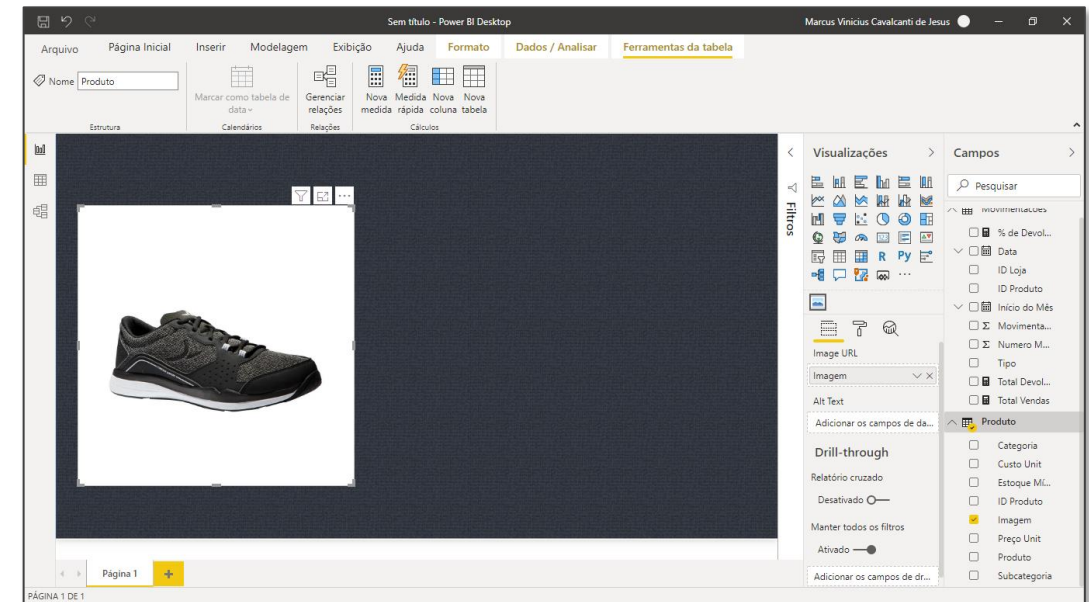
Sem título - Power BI Desktop

Marcus Vinicius Cavalcanti de Jesus

Arquivo Página Inicial Inserir Modelagem Exibição Ajuda Formato Dados / Analisar Ferramentas da tabela

Nome Produto

Estrutura

Marcar como tabela de data

Calendários

Gerenciar relações

Relações

Nova medida Medida rápida Nova coluna Nova tabela

Cálculos

Filtros

Visualizações

R Py ...

Image URL

Imagem

Alt Text

Adicionar os campos de da...

Drill-through

Relatório cruzado

Desativado

Manter todos os filtros

Ativado

Adicionar os campos de dr...

Campos

Pesquisar

Movimentacoes

% de Devol...

Data

ID Loja

ID Produto

Início do Mês

Σ Movimenta...

Σ Numero M...

Tipo

Total Devol...

Total Vendas

Produto

Categoria

Custo Unit

Estoque Mí...

ID Produto

Imagem

Preço Unit

Produto

Subcategoria

Página 1

PÁGINA 1 DE 1